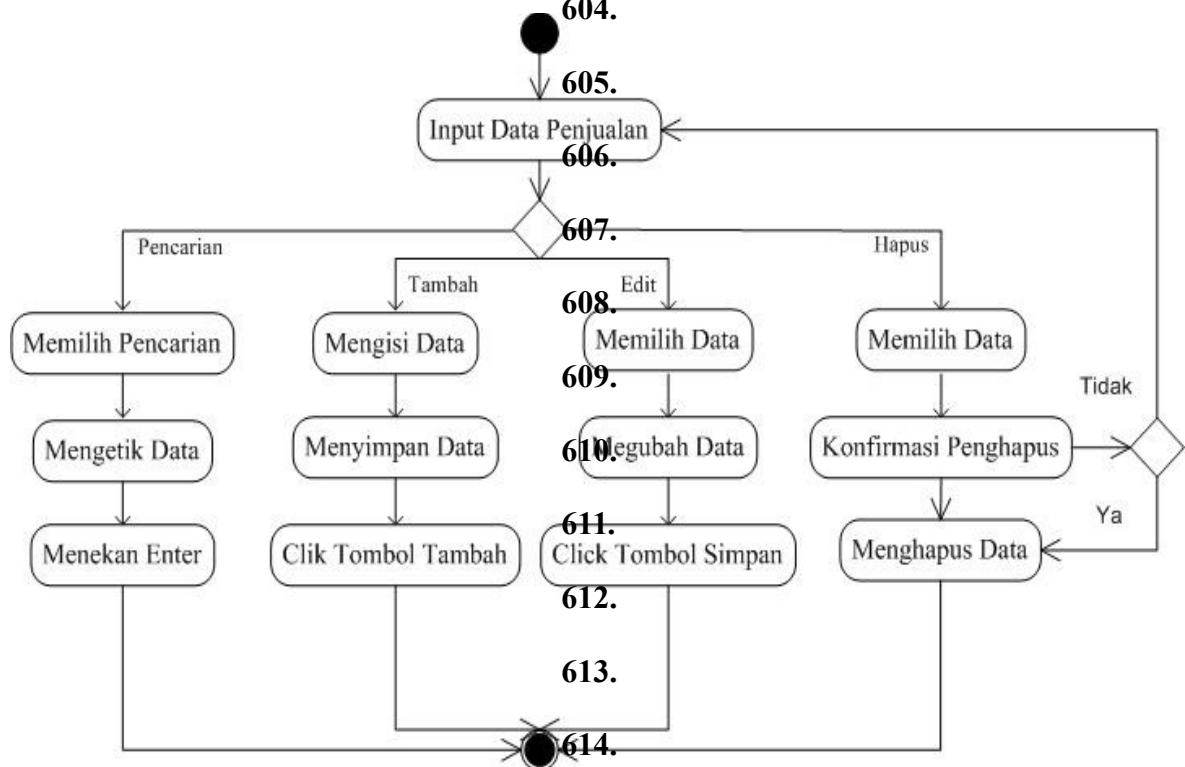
604.

605.

Input Data Penjualan

606.

607.

Pencarian

Tambah

Edit

Hapus

608.

Memilih Pencarian

Mengisi Data

Memilih Data

Memilih Data

609.

Tidak

Mengetik Data

Menyimpan Data

610. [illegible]egubah Data

Konfirmasi Penghapus

611.

Ya

Menekan Enter

Clik Tombol Tambah

Click Tombol Simpan

Menghapus Data

612.

613.

614.